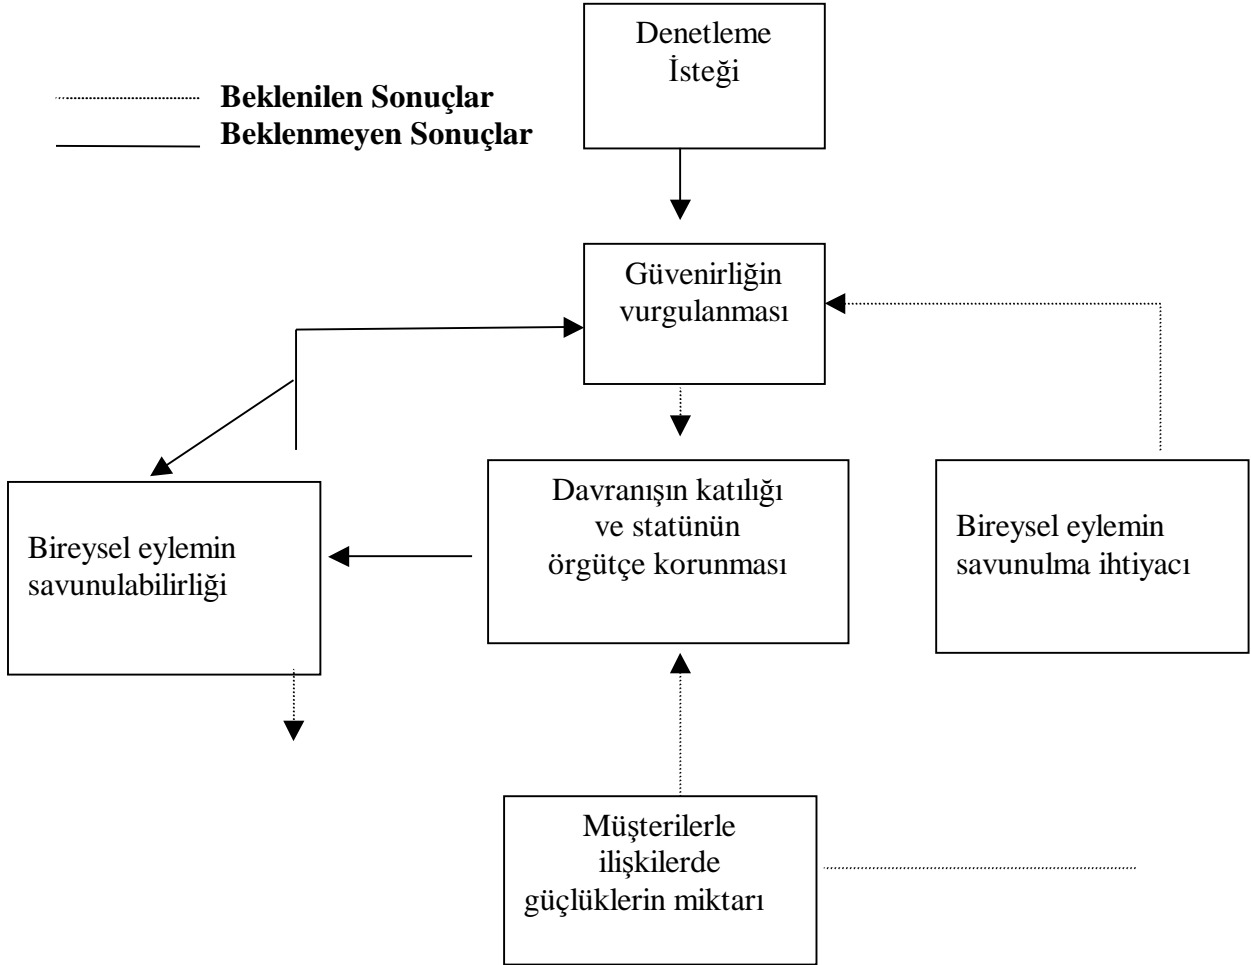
Beklenilen Sonuçlar
Beklenmeyen Sonuçlar

Denetleme İsteği

Güvenirliğin vurgulanması

Davranışın katılığı ve statünün örgütçe korunması

Bireysel eylemin savunulabilirliği

Bireysel eylemin savunulma ihtiyacı

Müşterilerle ilişkilerde güçlüklerin miktarı